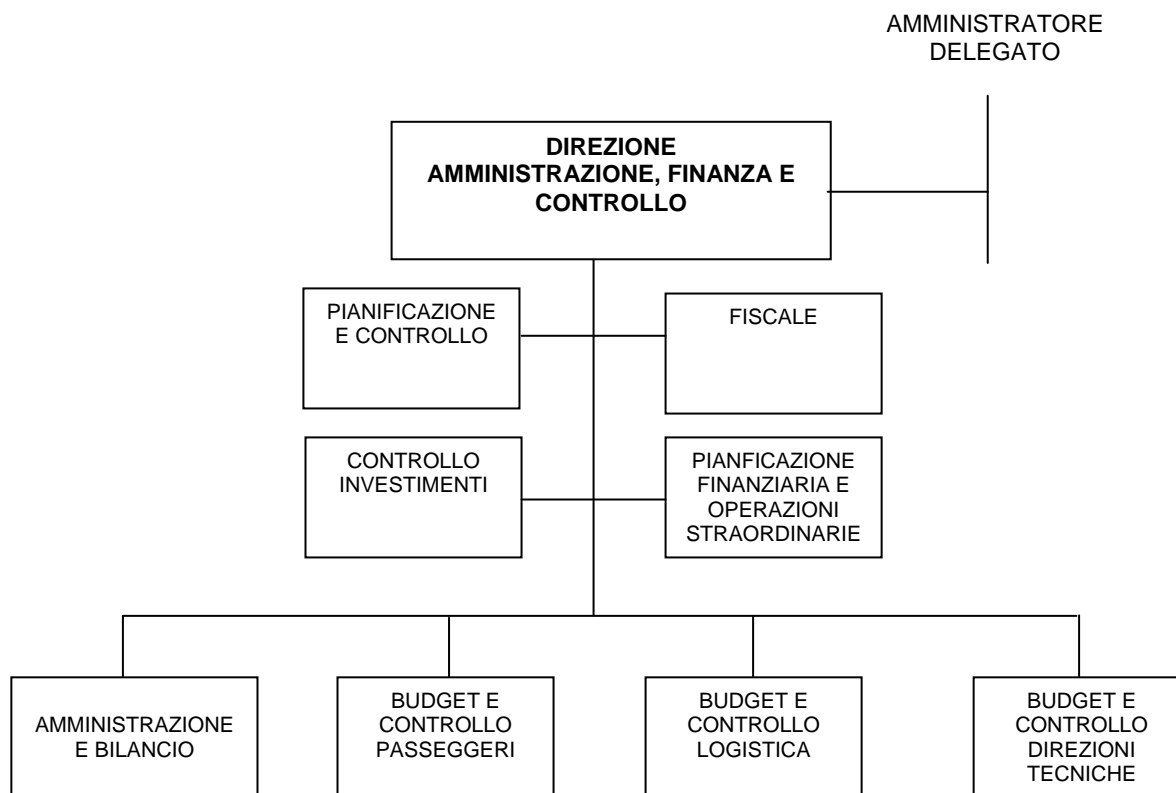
AMMINISTRATORE DELEGATO

DIREZIONE AMMINISTRAZIONE, FINANZA E CONTROLLO

PIANIFICAZIONE E CONTROLLO

FISCALE

CONTROLLO INVESTIMENTI

PIANFICAZIONE FINANZIARIA E OPERAZIONI STRAORDINARIE

AMMINISTRAZIONE E BILANCIO

BUDGET E CONTROLLO PASSEGGERI

BUDGET E CONTROLLO LOGISTICA

BUDGET E CONTROLLO DIREZIONI TECNICHE